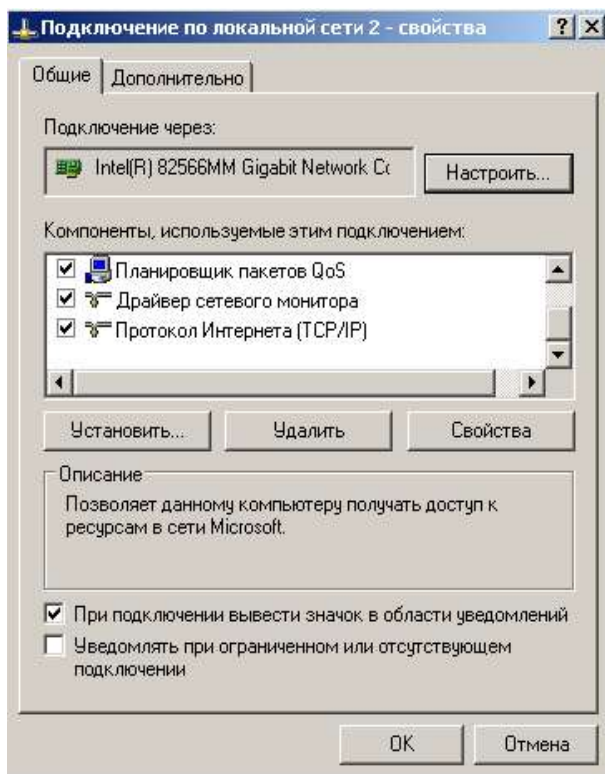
Подключение по локальной сети 2 - свойства

? X

Общие | Дополнительно

Подключение через:

Intel(R) 82566MM Gigabit Network Cc

Настроить...

Компоненты, используемые этим подключением:

☑ Планировщик пакетов QoS
☑ Драйвер сетевого монитора
☑ Протокол Интернета (TCP/IP)

Установить...

Удалить

Свойства

Описание

Позволяет данному компьютеру получать доступ к ресурсам в сети Microsoft.

☑ При подключении вывести значок в области уведомлений
☐ Уведомлять при ограниченном или отсутствующем подключении

OK

Отмена